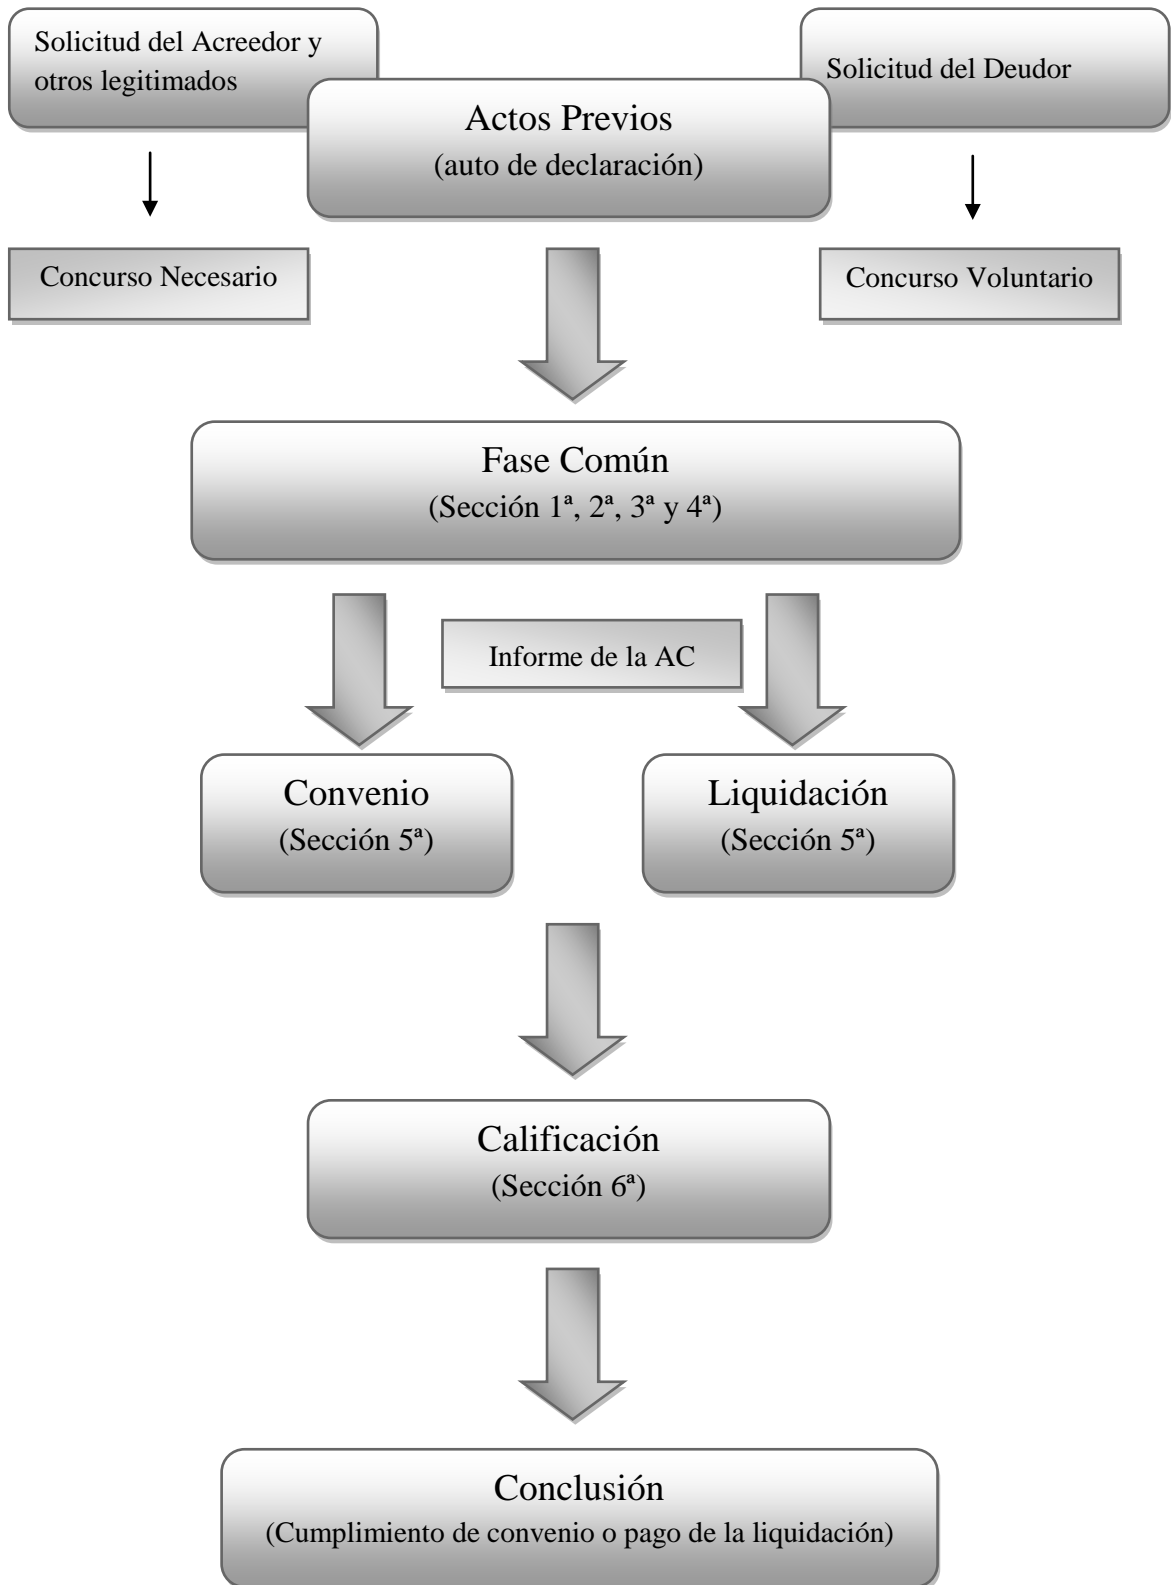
Solicitud del Acreedor y otros legitimados

Actos Previos
(auto de declaración)

Solicitud del Deudor

Concurso Necesario

Concurso Voluntario

Fase Común
(Sección 1ª, 2ª, 3ª y 4ª)

Informe de la AC

Convenio
(Sección 5ª)

Liquidación
(Sección 5ª)

Calificación
(Sección 6ª)

Conclusión
(Cumplimiento de convenio o pago de la liquidación)